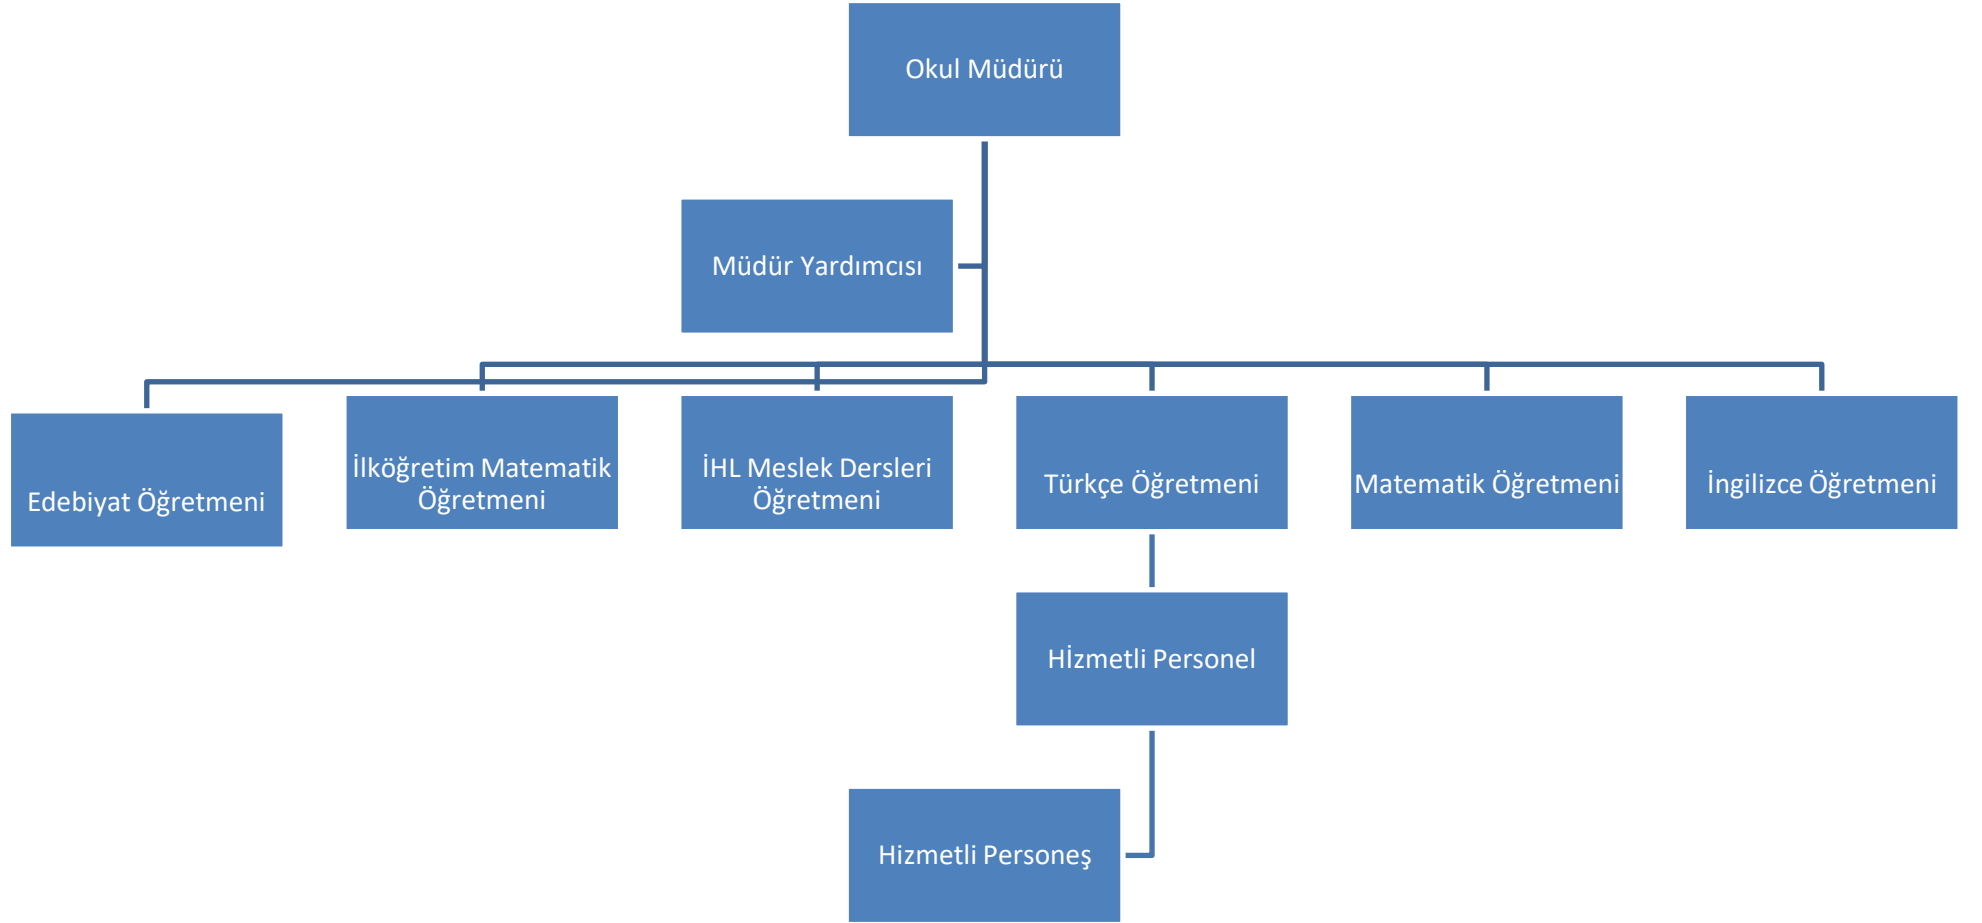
Okul Müdürü

Müdür Yardımcısı

Edebiyat Öğretmeni

İlköğretim Matematik Öğretmeni

İHL Meslek Dersleri Öğretmeni

Türkçe Öğretmeni

Matematik Öğretmeni

İngilizce Öğretmeni

Hİzmetli Personel

Hizmetli Personeş